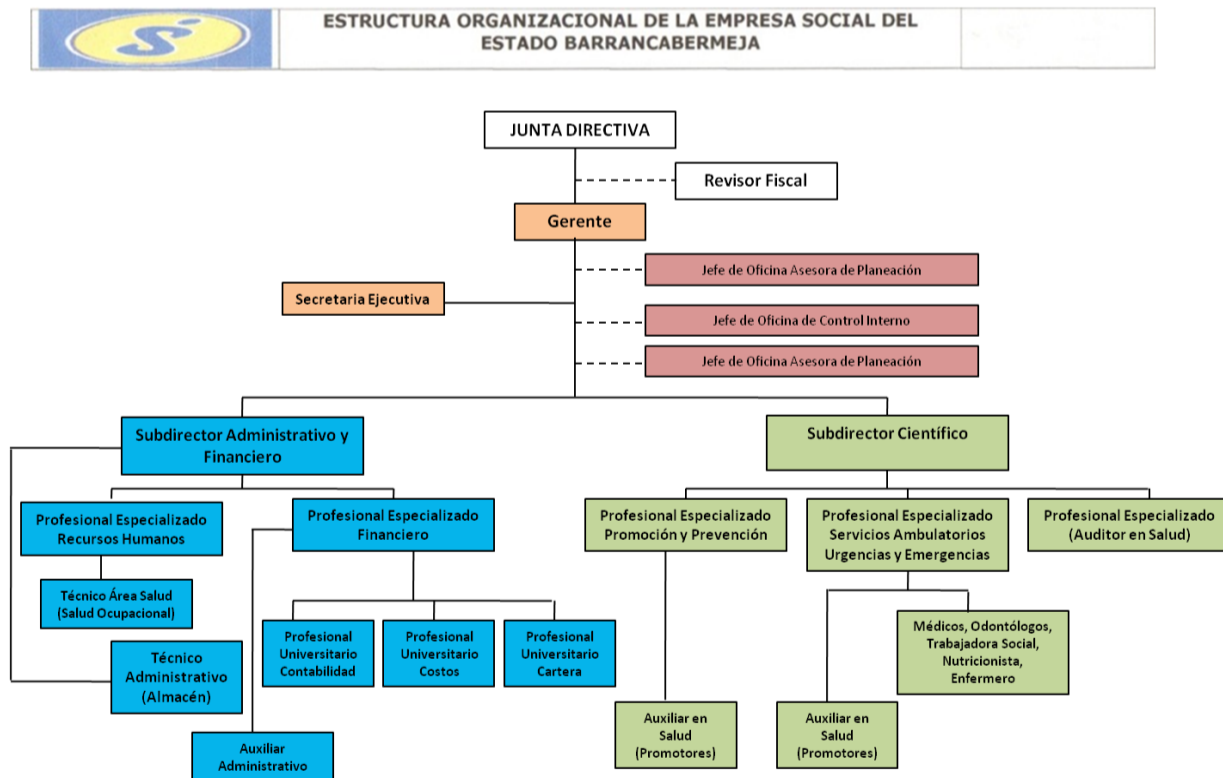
ESTRUCTURA ORGANIZACIONAL DE LA EMPRESA SOCIAL DEL ESTADO BARRANCABERMEJA

JUNTA DIRECTIVA

Revisor Fiscal

Gerente

Jefe de Oficina Asesora de Planeación

Secretaria Ejecutiva

Jefe de Oficina de Control Interno

Jefe de Oficina Asesora de Planeación

Subdirector Administrativo y Financiero

Subdirector Científico

Profesional Especializado Recursos Humanos

Profesional Especializado Financiero

Profesional Especializado Promoción y Prevención

Profesional Especializado Servicios Ambulatorios Urgencias y Emergencias

Profesional Especializado (Auditor en Salud)

Técnico Área Salud (Salud Ocupacional)

Técnico Administrativo (Almacén)

Profesional Universitario Contabilidad

Profesional Universitario Costos

Profesional Universitario Cartera

Médicos, Odontólogos, Trabajadora Social, Nutricionista, Enfermero

Auxiliar Administrativo

Auxiliar en Salud (Promotores)

Auxiliar en Salud (Promotores)